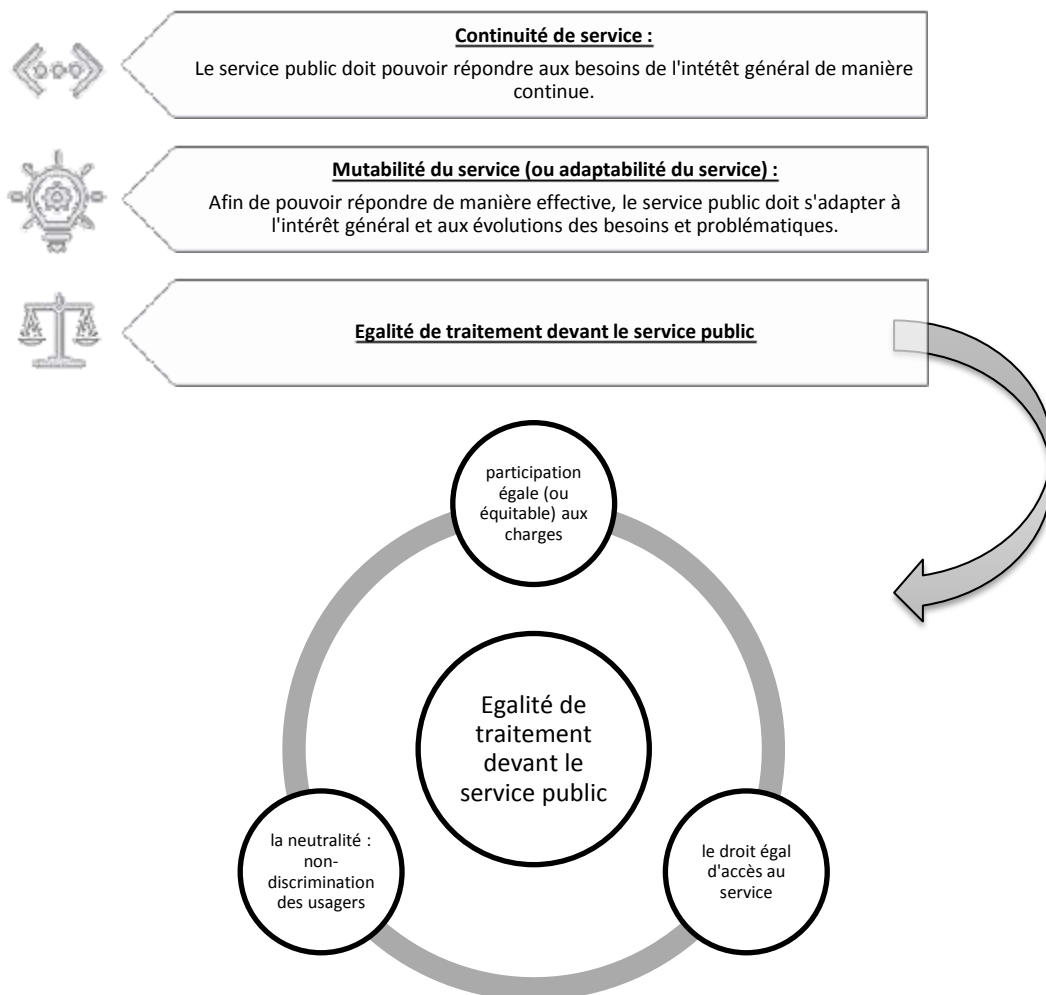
**Continuité de service :**

Le service public doit pouvoir répondre aux besoins de l'intétêt général de manière continue.

**Mutabilité du service (ou adaptabilité du service) :**

Afin de pouvoir répondre de manière effective, le service public doit s'adapter à l'intérêt général et aux évolutions des besoins et problématiques.

**Egalité de traitement devant le service public**

participation égale (ou équitable) aux charges

Egalité de traitement devant le service public

la neutralité : non-discrimination des usagers

le droit égal d'accès au service